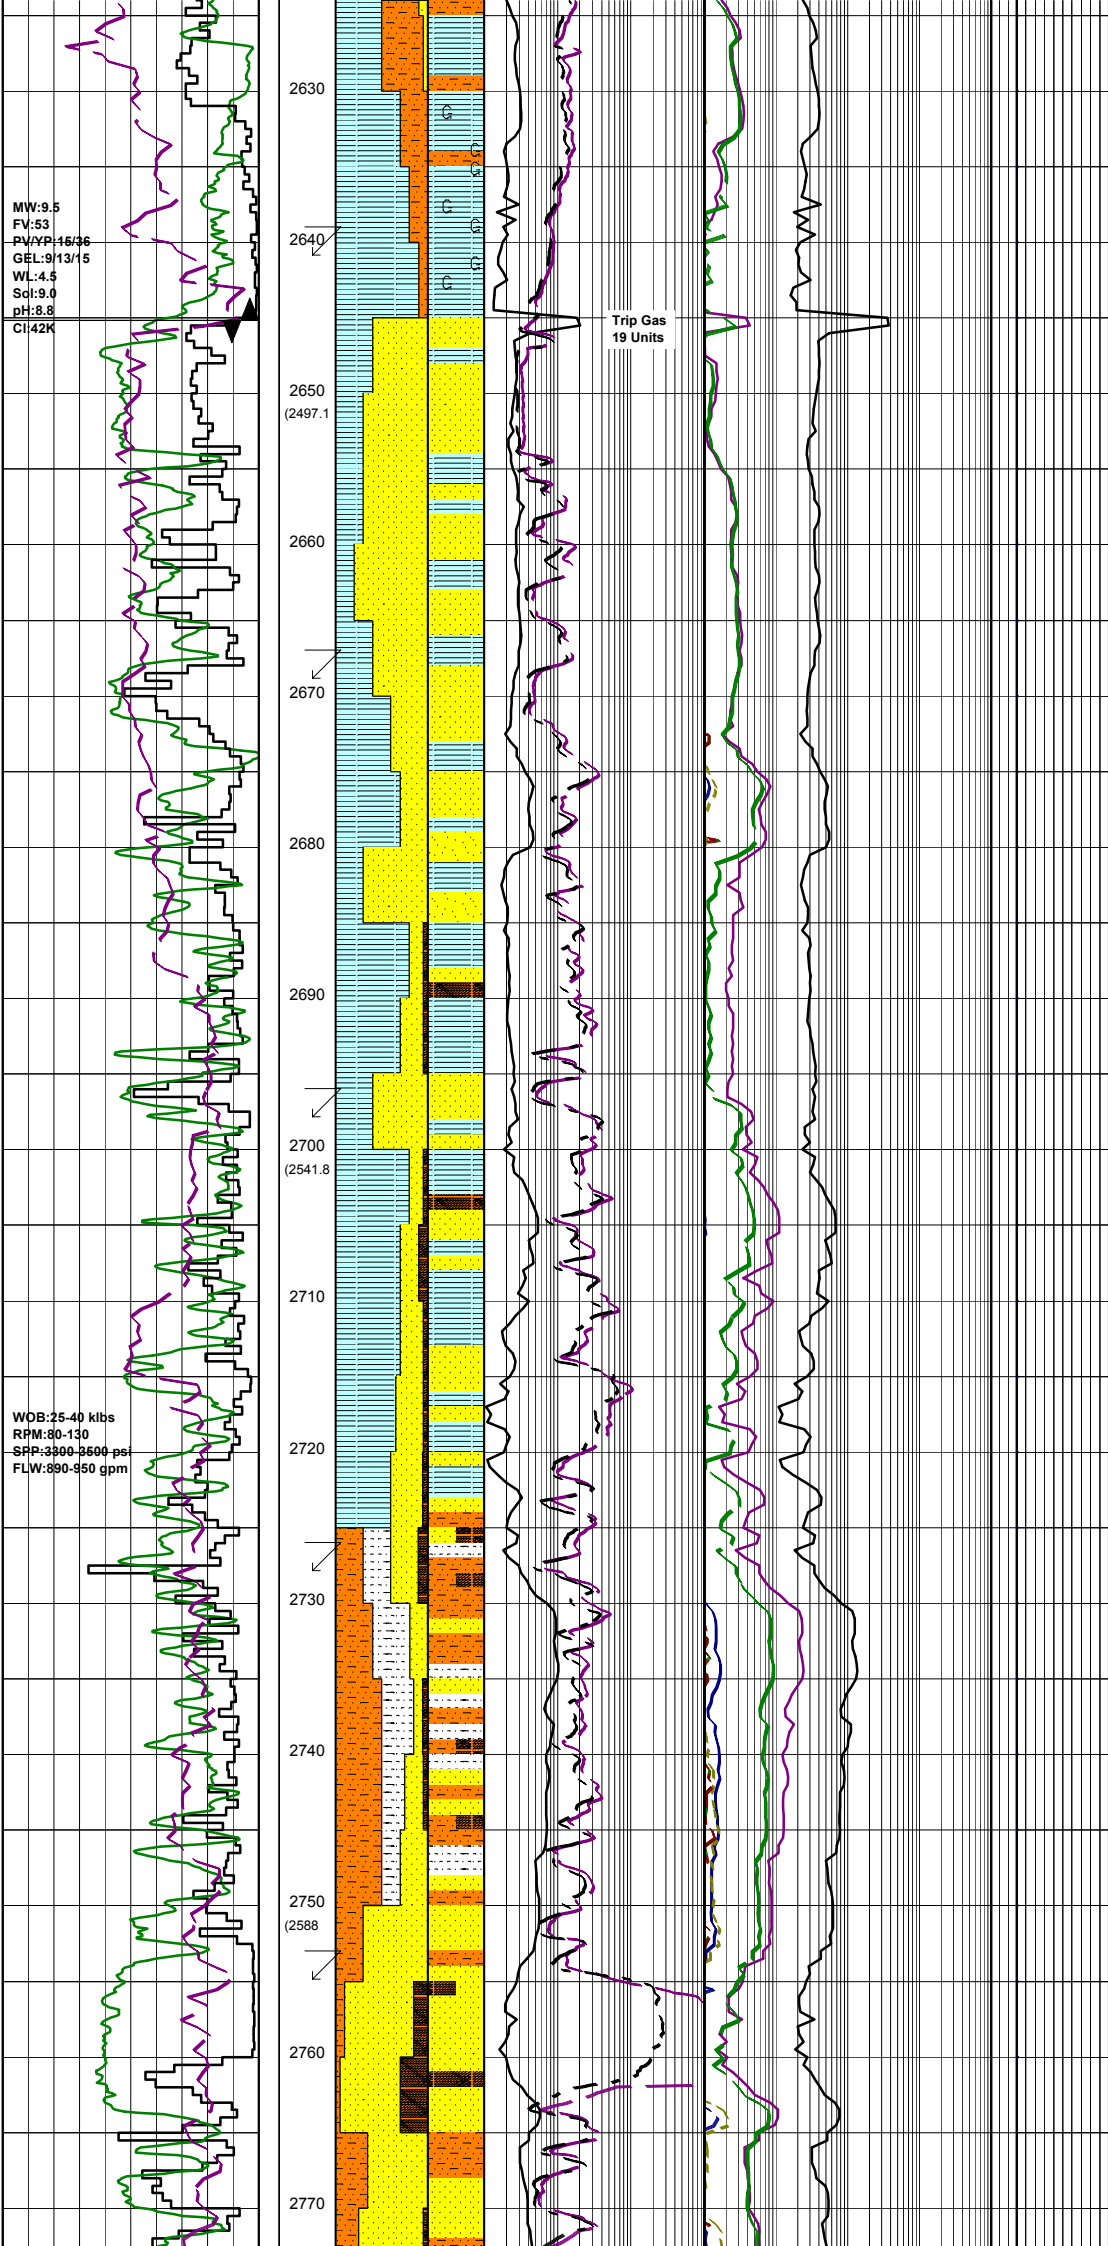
MW:9.5
FV:53
PV/YP:15/36
GEL:9/13/15
WL:4.5
Sol:9.0
pH:8.8
Cl:42K

2630
G
G
G
G
G
G
G
2640
Trip Gas
19 Units
2650
(2497.1
2660
2670
2680
2690
2700
(2541.8
2710
WOB:25-40 klbs
RPM:80-130
SPP:3300-3500 psi
FLW:890-950 gpm
2720
2730
2740
2750
(2588
2760
2770